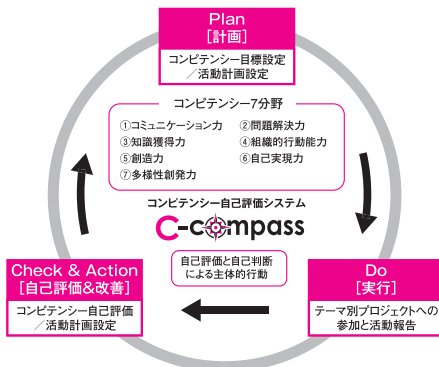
Plan
[計画]
コンピテンシー目標設定／活動計画設定

コンピテンシー7分野
①コミュニケーション力
②問題解決力
③知識獲得力
④組織的行動能力
⑤創造力
⑥自己実現力
⑦多様性創発力

コンピテンシー自己評価システム
C-compass

自己評価と自己判断による主体的行動

Check & Action
[自己評価&改善]
コンピテンシー自己評価／活動計画設定

Do
[実行]
テーマ別プロジェクトへの参加と活動報告